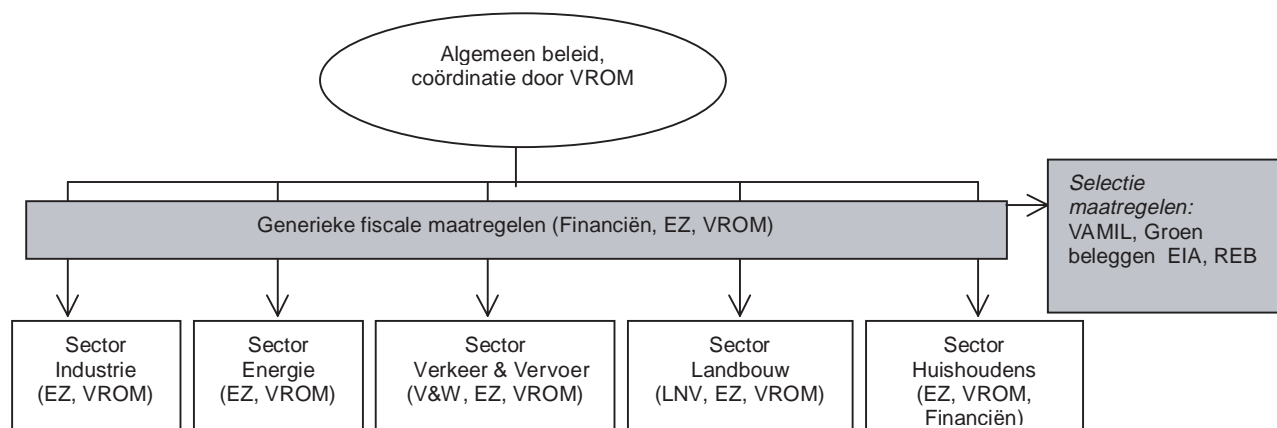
Algemeen beleid, coördinatie door VROM

Generieke fiscale maatregelen (Financiën, EZ, VROM)

Selectie maatregelen: VAMIL, Groen beleggen EIA, REB

Sector Industrie (EZ, VROM)

Sector Energie (EZ, VROM)

Sector Verkeer & Vervoer (V&W, EZ, VROM)

Sector Landbouw (LNV, EZ, VROM)

Sector Huishoudens (EZ, VROM, Financiën)